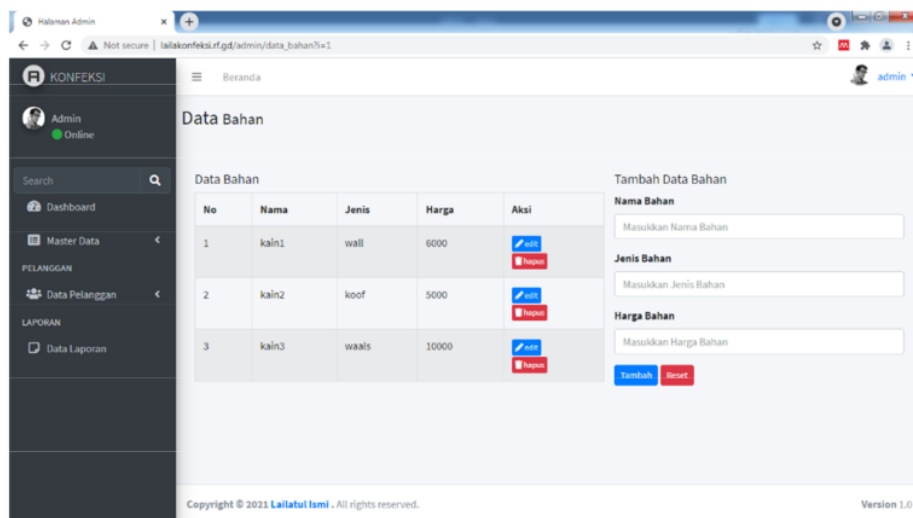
Halaman Admin ×

Not secure | lailakonfeksi.rf.gd/admin/data_bahan?i=1

KONFEKSI

Beranda

admin

Admin
Online

Search

Dashboard

Master Data

PELANGGAN

Data Pelanggan

LAPORAN

Data Laporan

Data Bahan

Data Bahan

| No | Nama | Jenis | Harga | Aksi |
|---|---|---|---|---|
| 1 | kain1 | wall | 6000 | edit hapus |
| 2 | kain2 | koof | 5000 | edit hapus |
| 3 | kain3 | waals | 10000 | edit hapus |

Tambah Data Bahan

Nama Bahan

Masukkan Nama Bahan

Jenis Bahan

Masukkan Jenis Bahan

Harga Bahan

Masukkan Harga Bahan

Tambah Reset

Copyright © 2021 Lailatul Ismi . All rights reserved.

Version 1.0